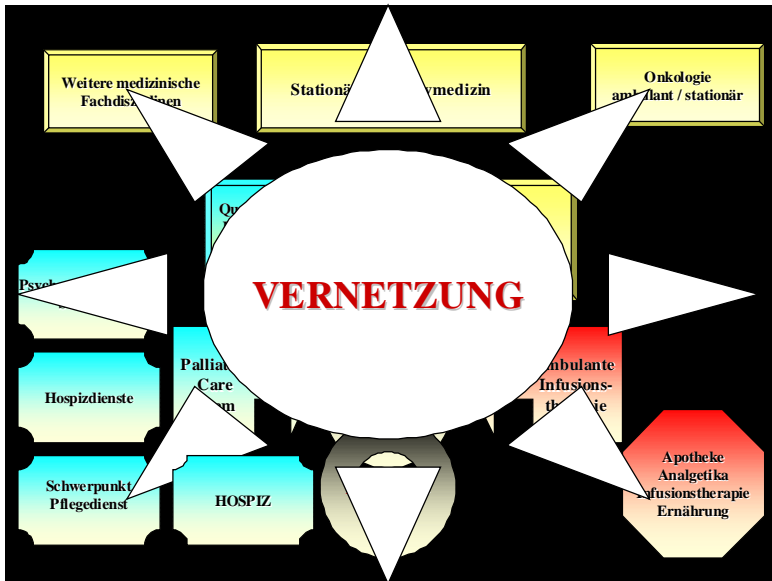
Weitere medizinische Fachdis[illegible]inen

Stationä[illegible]ymedizin

Onkologie am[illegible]lant / stationär

Qu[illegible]

Psych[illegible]

VERNETZUNG

Hospizdienste

Palliat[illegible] Care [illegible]m

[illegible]mbulante Infusions-th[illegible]ie

Schwerpunkt Pflegedienst

HOSPIZ

Apotheke Analgetika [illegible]fusionstherapie Ernährung